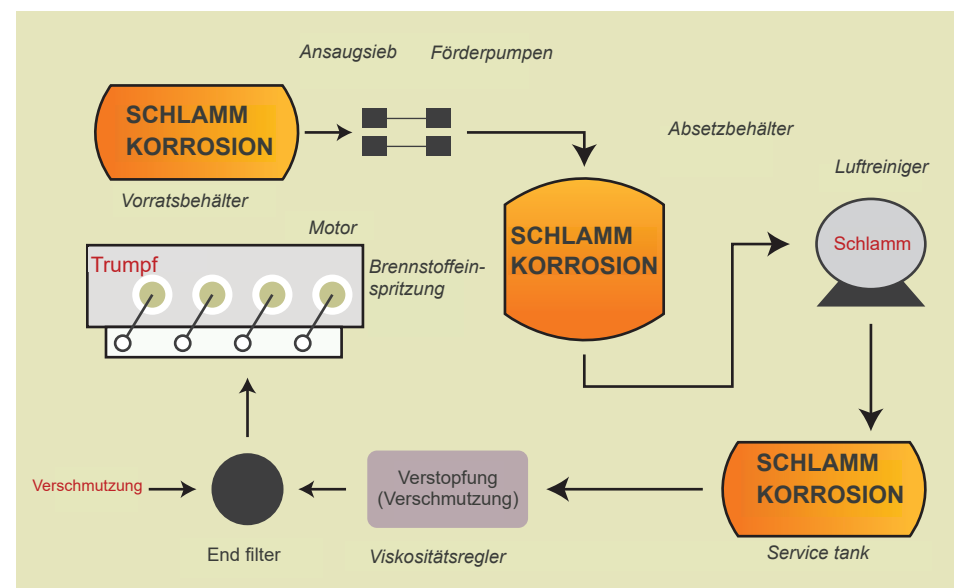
Ansaugsieb

Förderpumpen

SCHLAMM KORROSION

Vorratsbehälter

Absetzbehälter

SCHLAMM KORROSION

Luftreiniger

Schlamm

Motor

Trumpf

Brennstoffeinspritzung

SCHLAMM KORROSION

Service tank

Verstopfung (Verschmutzung)

Viskositätsregler

Verschmutzung

End filter